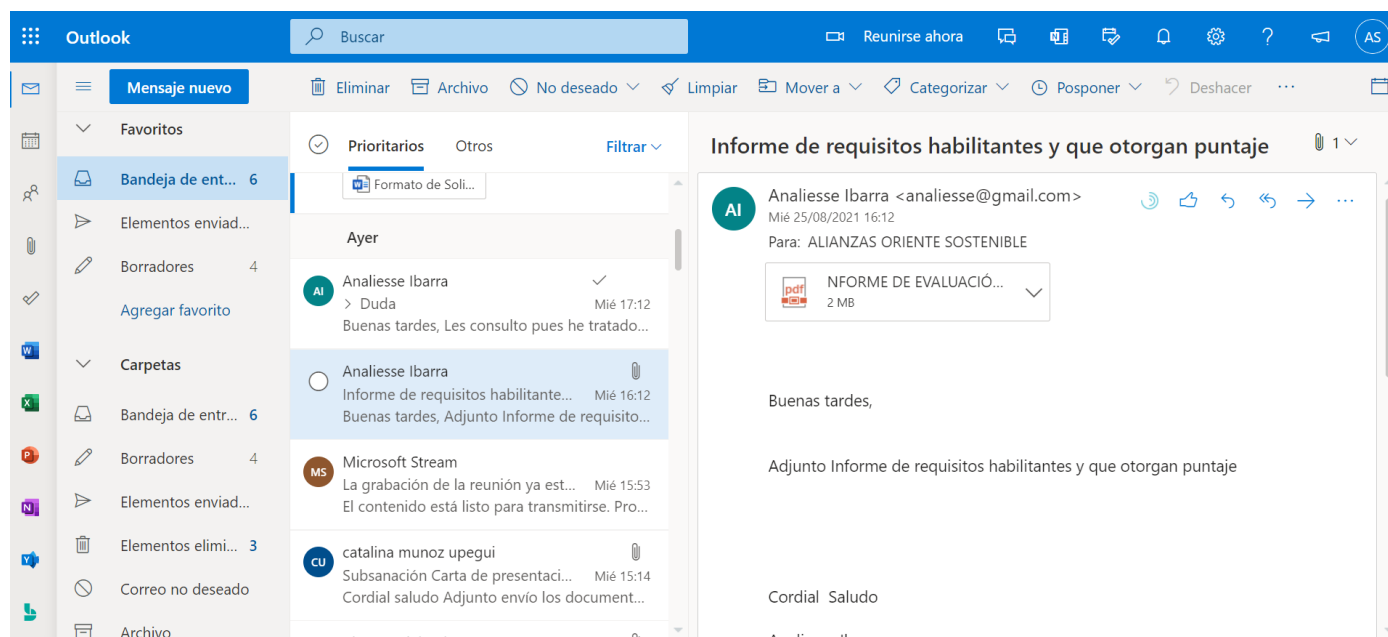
Outlook
Buscar
Reunirse ahora
AS

Mensaje nuevo
Eliminar
Archivo
No deseado
Limpiar
Mover a
Categorizar
Posponer
Deshacer
···

Favoritos
Bandeja de ent... 6
Elementos enviad...
Borradores 4
Agregar favorito
Carpetas
Bandeja de entr... 6
Borradores 4
Elementos enviad...
Elementos elimi... 3
Correo no deseado
Archivo

Prioritarios
Otros
Filtrar
Formato de Soli...
Ayer
AI Analiesse Ibarra
> Duda Mié 17:12
Buenas tardes, Les consulto pues he tratado...
Analiesse Ibarra
Informe de requisitos habilitante... Mié 16:12
Buenas tardes, Adjunto Informe de requisito...
MS Microsoft Stream
La grabación de la reunión ya est... Mié 15:53
El contenido está listo para transmitirse. Pro...
CU catalina munoz upegui
Subsanación Carta de presentaci... Mié 15:14
Cordial saludo Adjunto envío los document...

Informe de requisitos habilitantes y que otorgan puntaje
1
AI
Analiesse Ibarra <analiesse@gmail.com>
Mié 25/08/2021 16:12
Para: ALIANZAS ORIENTE SOSTENIBLE
NFORME DE EVALUACIÓ...
2 MB

Buenas tardes,

Adjunto Informe de requisitos habilitantes y que otorgan puntaje

Cordial Saludo
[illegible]